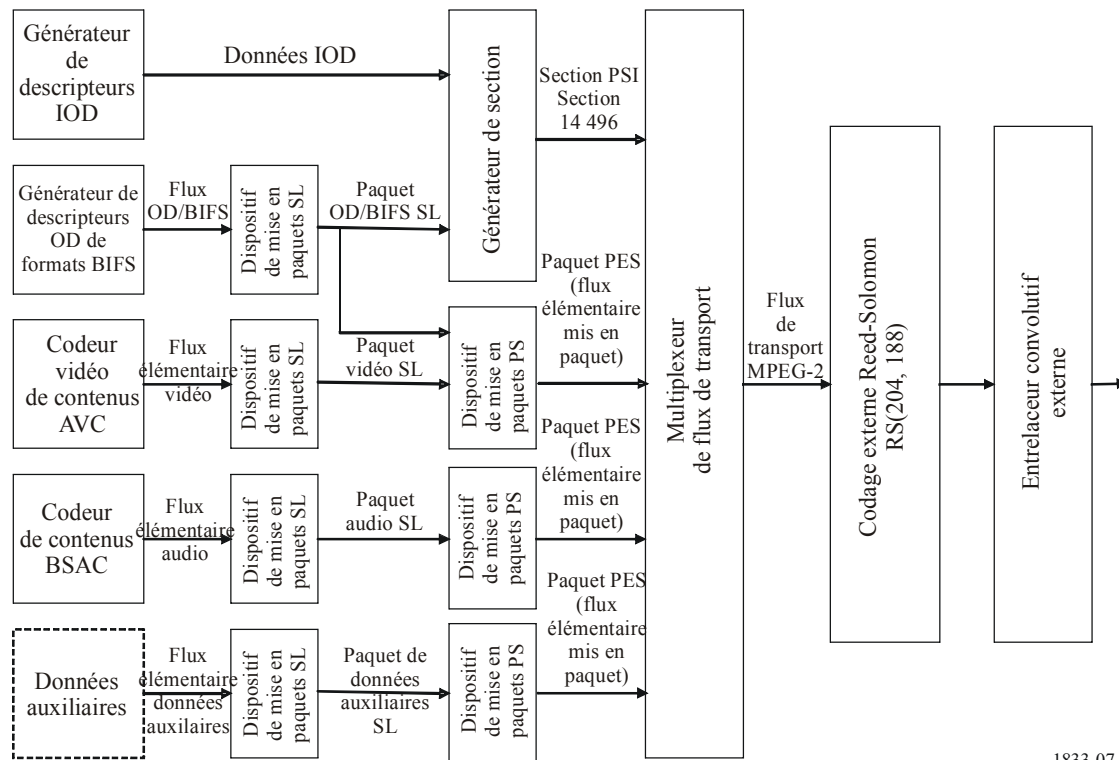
Générateur de descripteurs IOD

Données IOD

Générateur de section

Section PSI Section 14 496

Générateur de descripteurs OD de formats BIFS

Flux OD/BIFS

Dispositif de mise en paquets SL

Paquet OD/BIFS SL

Paquet PES (flux élémentaire mis en paquet)

Codeur vidéo de contenus AVC

Flux élémentaire vidéo

Dispositif de mise en paquets SL

Paquet vidéo SL

Dispositif de mise en paquets PS

Multiplexeur de flux de transport

Flux de transport MPEG-2

Codage externe Reed-Solomon RS(204, 188)

Entrelaceur convolutif externe

Paquet PES (flux élémentaire mis en paquet)

Codeur de contenus BSAC

Flux élémentaire audio

Dispositif de mise en paquets SL

Paquet audio SL

Dispositif de mise en paquets PS

Paquet PES (flux élémentaire mis en paquet)

Données auxiliaires

Flux élémentaire données auxilaires

Dispositif de mise en paquets SL

Paquet de données auxiliaires SL

Dispositif de mise en paquets PS

1833-07